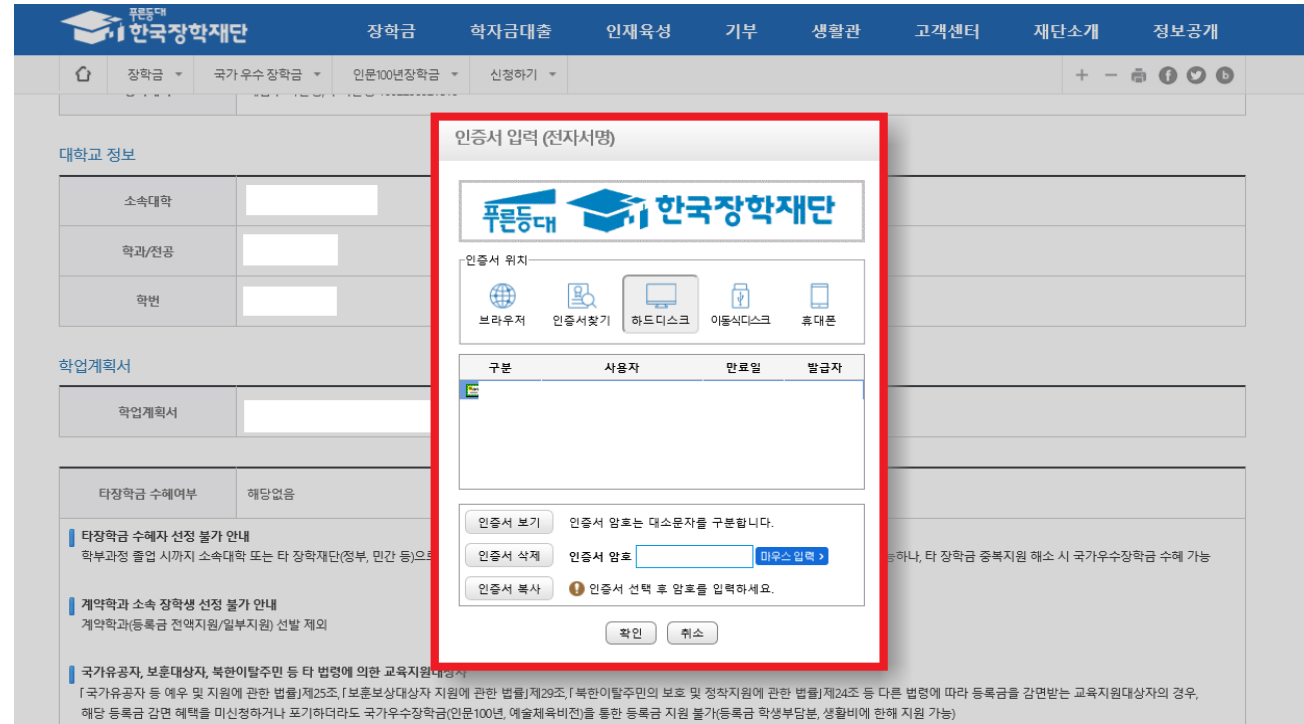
푸른등대 한국장학재단

장학금 학자금대출 인재육성 기부 생활관 고객센터 재단소개 정보공개

장학금 국가 우수 장학금 인문100년장학금 신청하기

대학교 정보

소속대학

학과/전공

학번

학업계획서

학업계획서

타장학금 수혜여부 해당없음

타장학금 수혜자 선정 불가 안내

학부과정 졸업 시까지 소속대학 또는 타 장학재단(정부, 민간 등)으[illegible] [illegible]능하나, 타 장학금 중복지원 해소 시 국가우수장학금 수혜 가능

계약학과 소속 장학생 선정 불가 안내

계약학과(등록금 전액지원/일부지원) 선발 제외

국가유공자, 보훈대상자, 북한이탈주민 등 타 법령에 의한 교육지원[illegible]

「국가유공자 등 예우 및 지원에 관한 법률」제25조,「보훈보상대상자 지원에 관한 법률」제29조,「북한이탈주민의 보호 및 정착지원에 관한 법률」제24조 등 다른 법령에 따라 등록금을 감면받는 교육지원대상자의 경우, 해당 등록금 감면 혜택을 미신청하거나 포기하더라도 국가우수장학금(인문100년, 예술체육비전)을 통한 등록금 지원 불가(등록금 학생부담분, 생활비에 한해 지원 가능)

인증서 입력 (전자서명)

푸른등대 한국장학재단

인증서 위치

브라우저 인증서찾기 하드디스크 이동식디스크 휴대폰

| 구분 | 사용자 | 만료일 | 발급자 |
|---|---|---|---|

인증서 보기 인증서 암호는 대소문자를 구분합니다.

인증서 삭제 인증서 암호 마우스 입력 >

인증서 복사 인증서 선택 후 암호를 입력하세요.

확인 취소